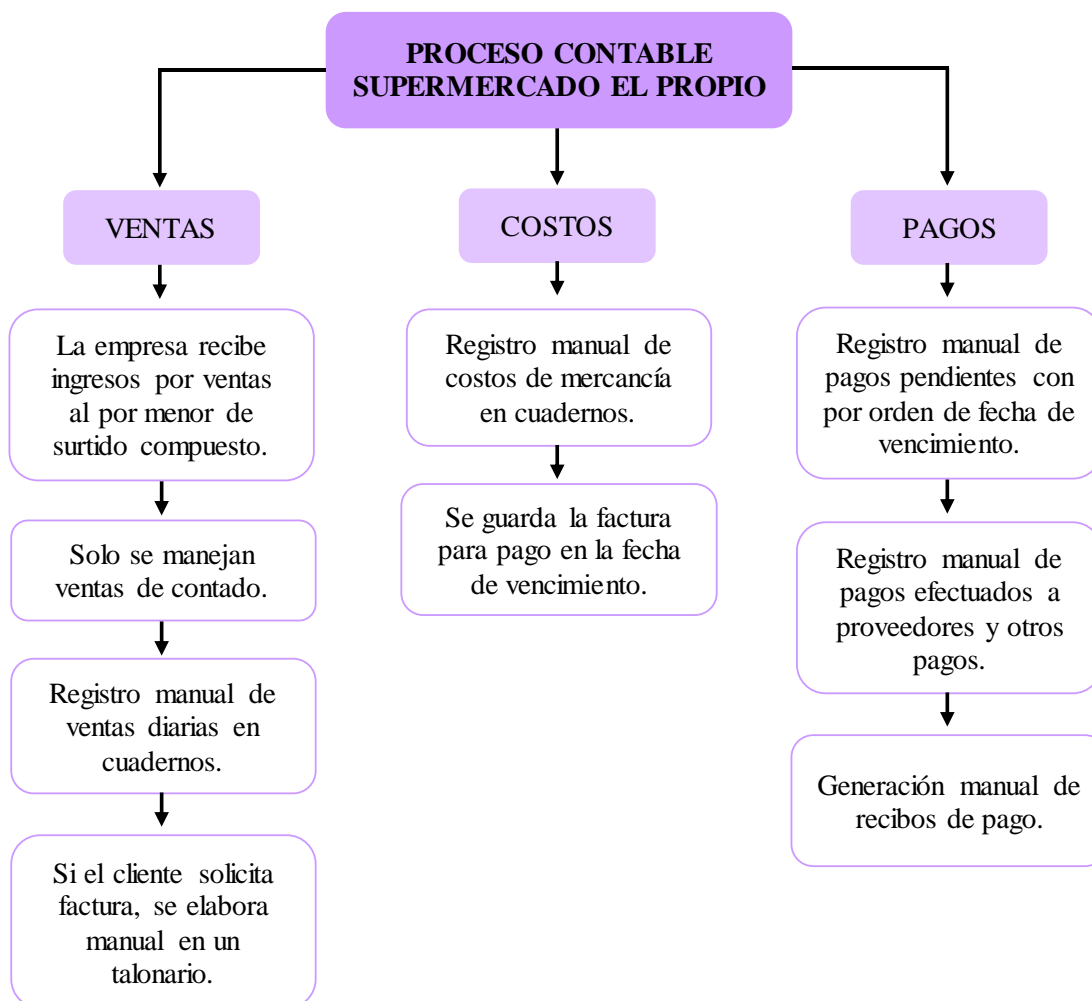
PROCESO CONTABLE SUPERMERCADO EL PROPIO

VENTAS

La empresa recibe ingresos por ventas al por menor de surtido compuesto.

Solo se manejan ventas de contado.

Registro manual de ventas diarias en cuadernos.

Si el cliente solicita factura, se elabora manual en un talonario.

COSTOS

Registro manual de costos de mercancía en cuadernos.

Se guarda la factura para pago en la fecha de vencimiento.

PAGOS

Registro manual de pagos pendientes con por orden de fecha de vencimiento.

Registro manual de pagos efectuados a proveedores y otros pagos.

Generación manual de recibos de pago.